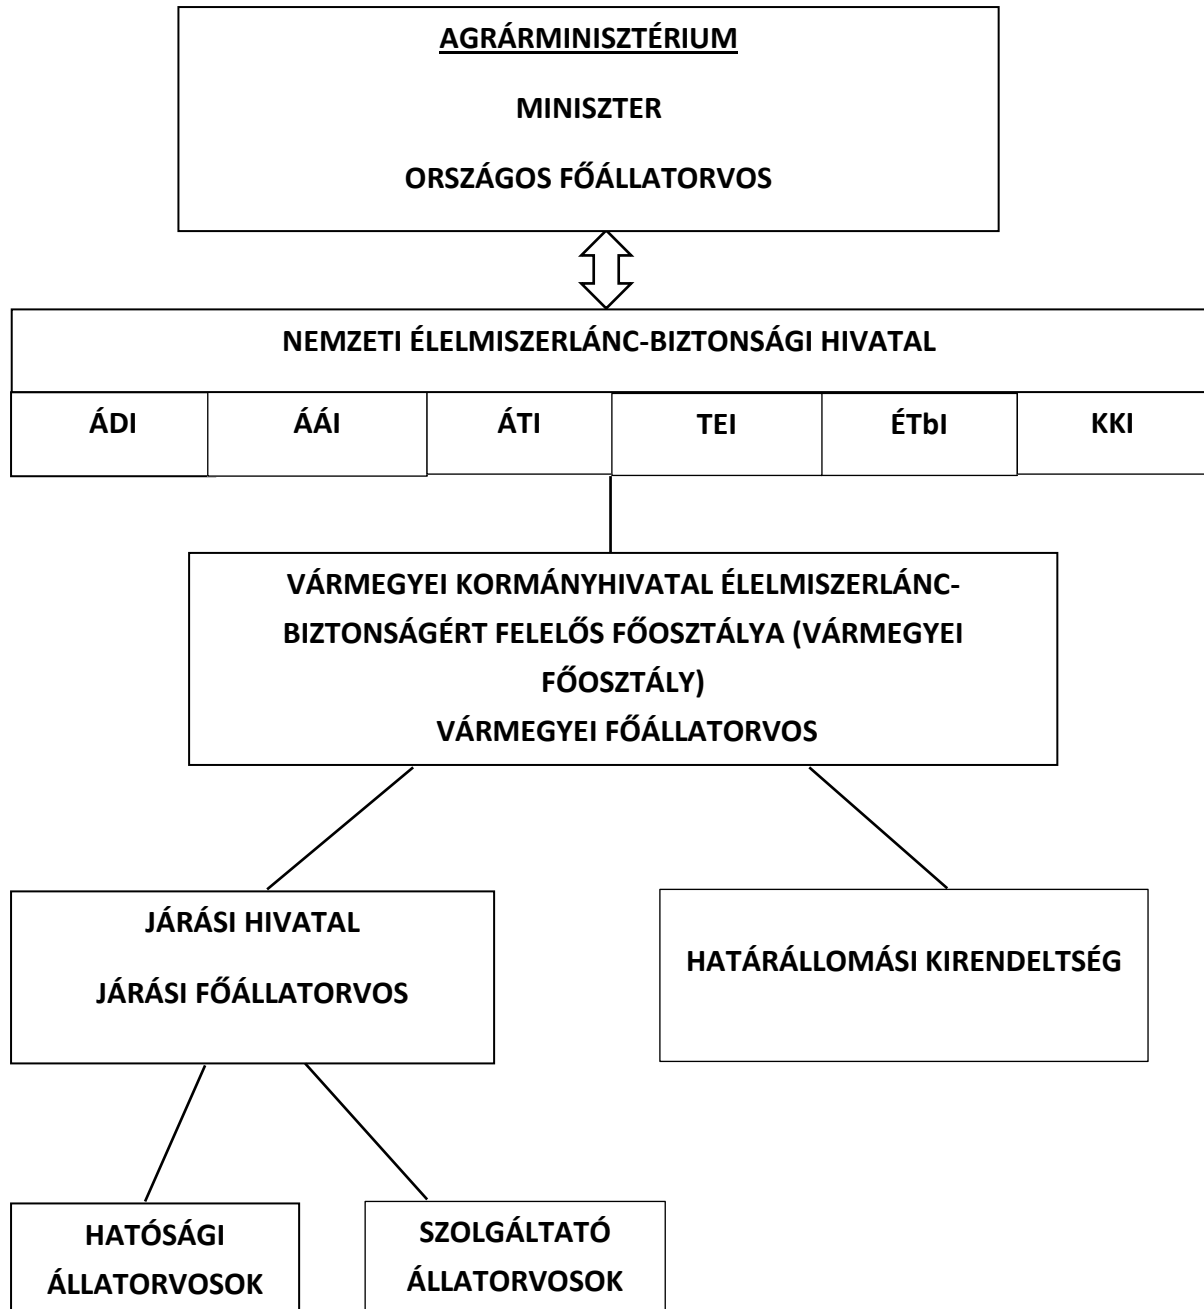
AGRÁRMINISZTÉRIUM

MINISZTER

ORSZÁGOS FŐÁLLATORVOS

NEMZETI ÉLELMISZERLÁNC-BIZTONSÁGI HIVATAL

| ÁDI | ÁÁI | ÁTI | TEI | ÉTbI | KKI |
|---|---|---|---|---|---|

VÁRMEGYEI KORMÁNYHIVATAL ÉLELMISZERLÁNC-BIZTONSÁGÉRT FELELŐS FŐOSZTÁLYA (VÁRMEGYEI FŐOSZTÁLY)
VÁRMEGYEI FŐÁLLATORVOS

JÁRÁSI HIVATAL

JÁRÁSI FŐÁLLATORVOS

HATÁRÁLLOMÁSI KIRENDELTSÉG

HATÓSÁGI ÁLLATORVOSOK

SZOLGÁLTATÓ ÁLLATORVOSOK